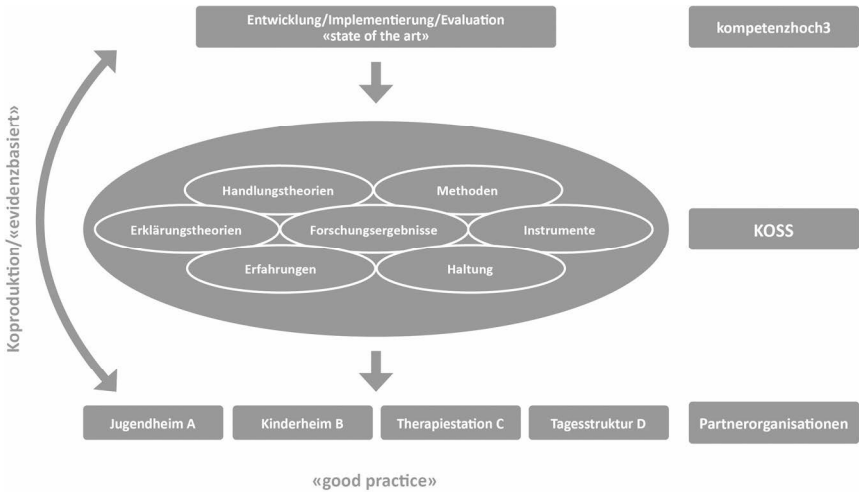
Entwicklung/Implementierung/Evaluation
«state of the art»

kompetenzhoch3

Koproduktion/«evidenzbasiert»

Handlungstheorien

Methoden

Erklärungstheorien

Forschungsergebnisse

Instrumente

Erfahrungen

Haltung

KOSS

Jugendheim A

Kinderheim B

Therapiestation C

Tagesstruktur D

Partnerorganisationen

«good practice»